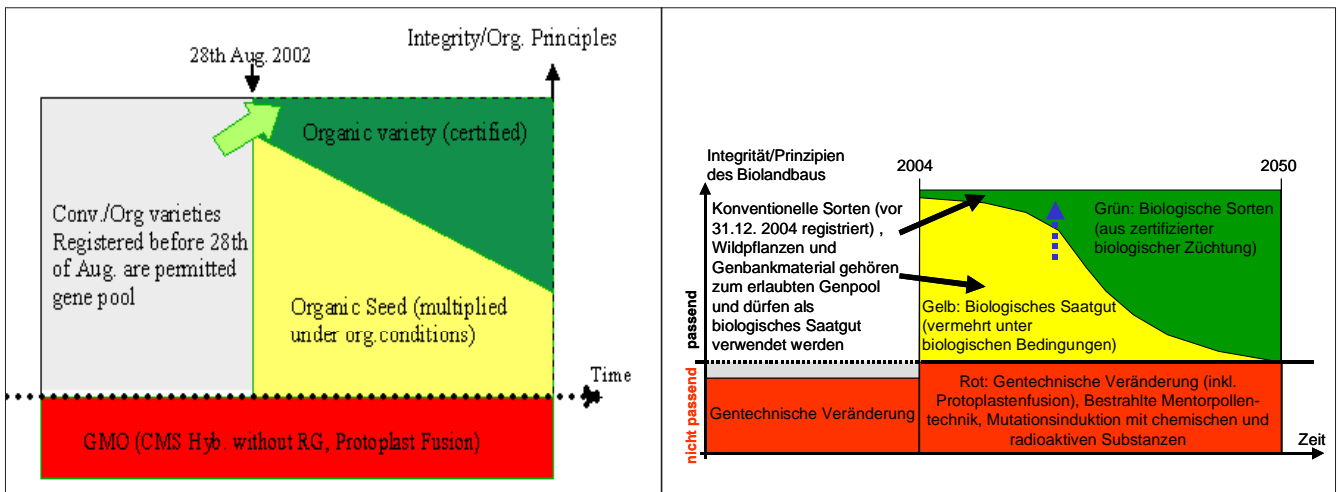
28th Aug. 2002

Integrity/Org. Principles

Organic variety (certified)

Conv./Org varieties Registered before 28th of Aug. are permitted gene pool

Organic Seed (multiplied under org.conditions)

Time

GMO (CMS Hyb. without RG, Protoplast Fusion)

Integrität/Prinzipien des Biolandbaus

2004

2050

Konventionelle Sorten (vor 31.12. 2004 registriert) , Wildpflanzen und Genbankmaterial gehören zum erlaubten Genpool und dürfen als biologisches Saatgut verwendet werden

Grün: Biologische Sorten (aus zertifizierter biologischer Züchtung)

Gelb: Biologisches Saatgut (vermehrt unter biologischen Bedingungen)

passend

nicht passend

Gentechnische Veränderung

Rot: Gentechnische Veränderung (inkl. Protoplastenfusion), Bestrahlte Mentorpollentechnik, Mutationsinduktion mit chemischen und radioaktiven Substanzen

Zeit